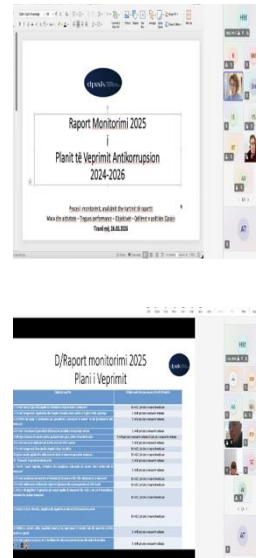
dpsh

Raport Monitorimi 2025
i
Planit të Veprimit Antikorrupsion
2024-2026

Procesi i monitorimit, analizimit dhe hartimit të raportit
Masa dhe aktivitete – Treguesi performance – Objektivat – Qëllimet e politikës Qasja
Tiranë më, 26.01.2026

D/Raport monitorimi 2025
Plani i Veprimit

dpsh

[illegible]